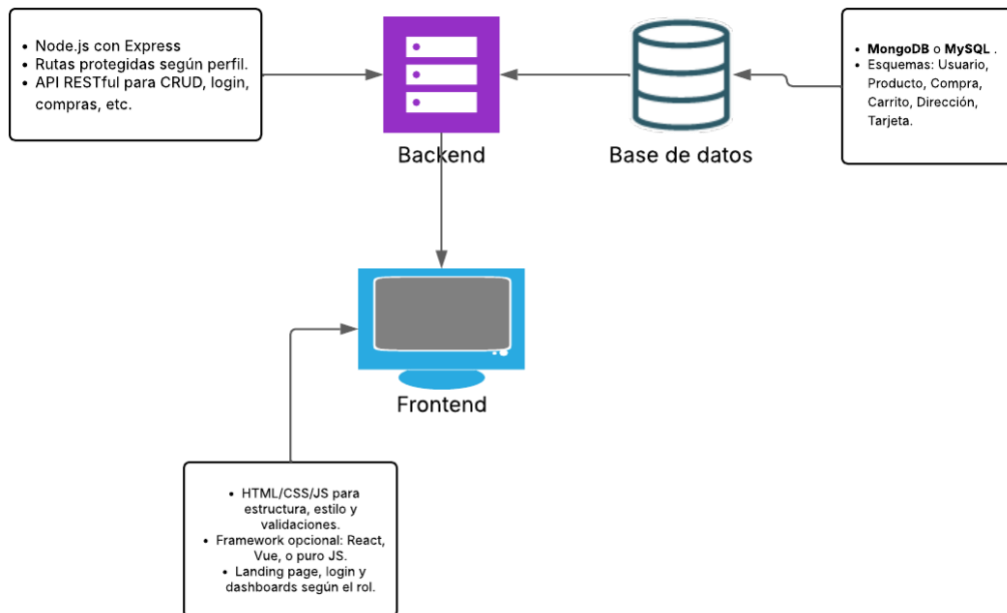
• Node.js con Express
• Rutas protegidas según perfil.
• API RESTful para CRUD, login, compras, etc.

Backend

Base de datos

• **MongoDB** o **MySQL** .
• Esquemas: Usuario, Producto, Compra, Carrito, Dirección, Tarjeta.

Frontend

• HTML/CSS/JS para estructura, estilo y validaciones.
• Framework opcional: React, Vue, o puro JS.
• Landing page, login y dashboards según el rol.